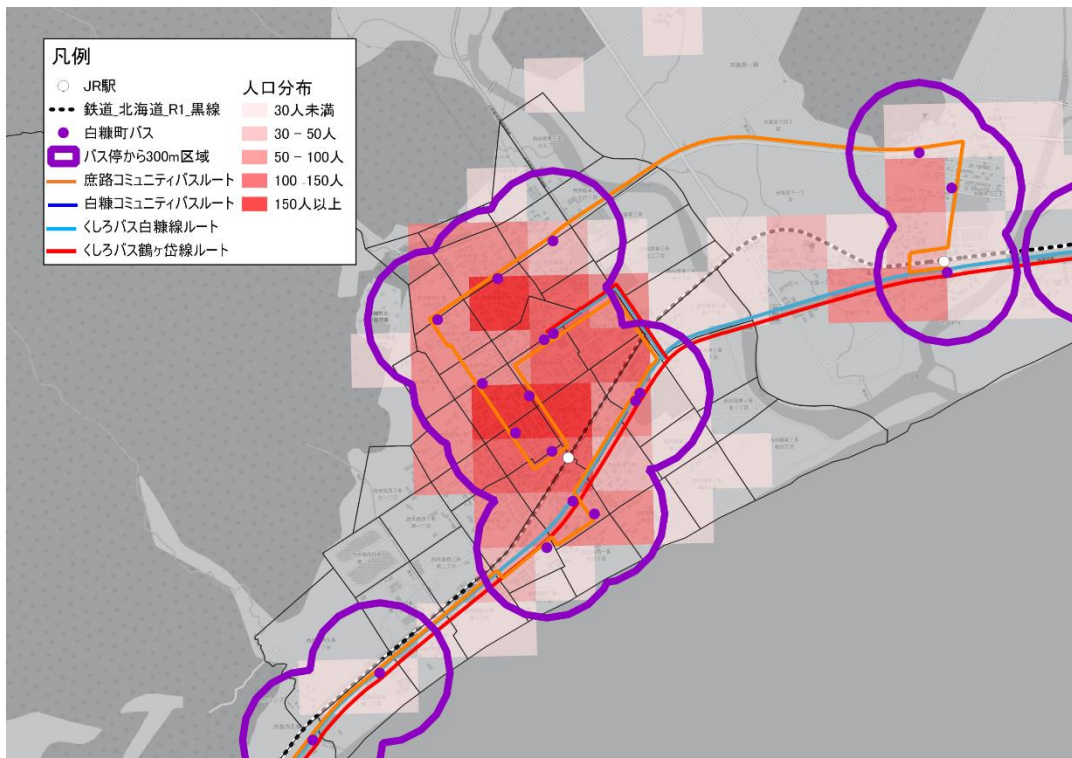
凡例

JR駅
鉄道_北海道_R1_黒線
白糠町バス
バス停から300m区域
庶路コミュニティバスルート
白糠コミュニティバスルート
くしろバス白糠線ルート
くしろバス鶴ヶ岱線ルート

人口分布
30人未満
30 - 50人
50 - 100人
100 -150人
150人以上